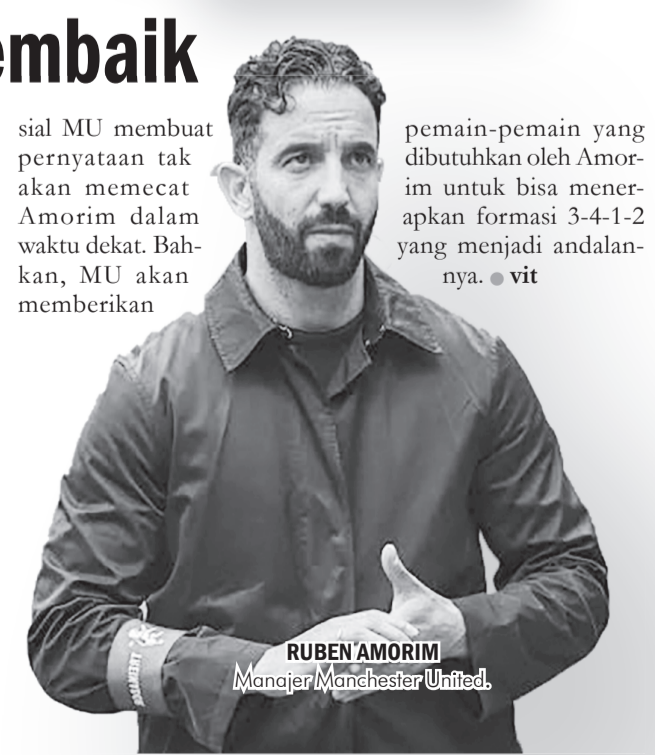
embaik

sial MU membuat pernyataan tak akan memecat Amorim dalam waktu dekat. Bahkan, MU akan memberikan

pemain-pemain yang dibutuhkan oleh Amorim untuk bisa menerapkan formasi 3-4-1-2 yang menjadi andalannya. ● vit

RUBEN AMORIM
Manajer Manchester United.